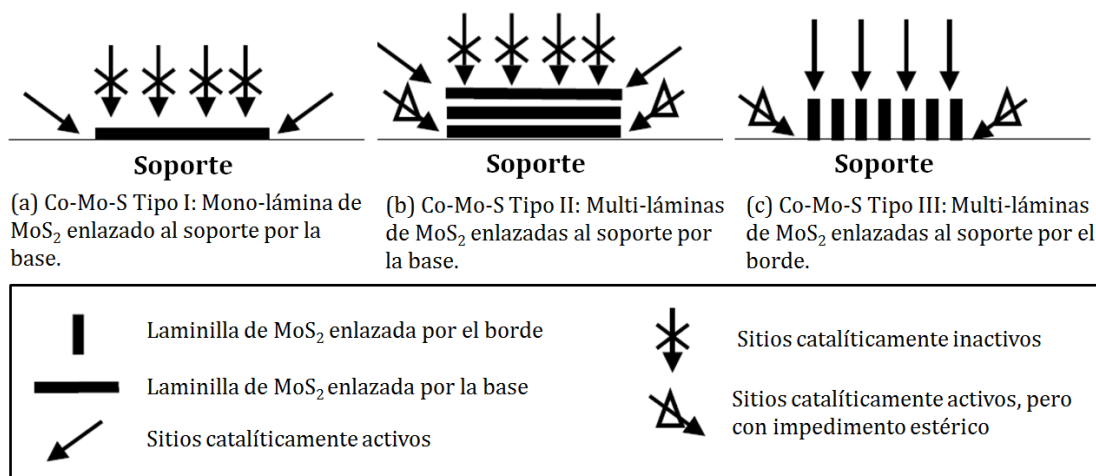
Soporte

(a) Co-Mo-S Tipo I: Mono-lámina de $MoS_2$ enlazado al soporte por la base.

Soporte

(b) Co-Mo-S Tipo II: Multi-láminas de $MoS_2$ enlazadas al soporte por la base.

Soporte

(c) Co-Mo-S Tipo III: Multi-láminas de $MoS_2$ enlazadas al soporte por el borde.

Laminilla de $MoS_2$ enlazada por el borde

Laminilla de $MoS_2$ enlazada por la base

Sitios catalíticamente activos

Sitios catalíticamente inactivos

Sitios catalíticamente activos, pero con impedimento estérico